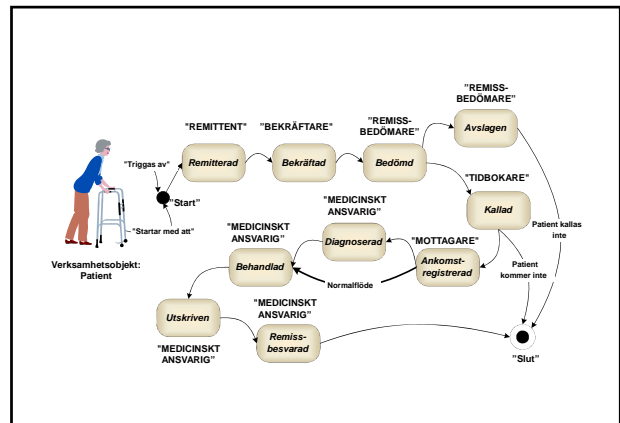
"REMISS-BEDÖMARE"

"REMITTENT"

"BEKRÄFTARE"

"REMISS-BEDÖMARE"

Avslagen

"Triggas av"

Remitterad

Bekräftad

Bedömd

"Start"

"TIDBOKARE"

"MEDICINSKT ANSVARIG"

Kallad

Patient kallas inte

"Startar med att"

"MEDICINSKT ANSVARIG"

Diagnoserad

"MOTTAGARE"

Behandlad

Ankomst-registrerad

Patient kommer inte

Verksamhetsobjekt: Patient

Normalflöde

"MEDICINSKT ANSVARIG"

Utskriven

Remiss-besvarad

"MEDICINSKT ANSVARIG"

"Slut"